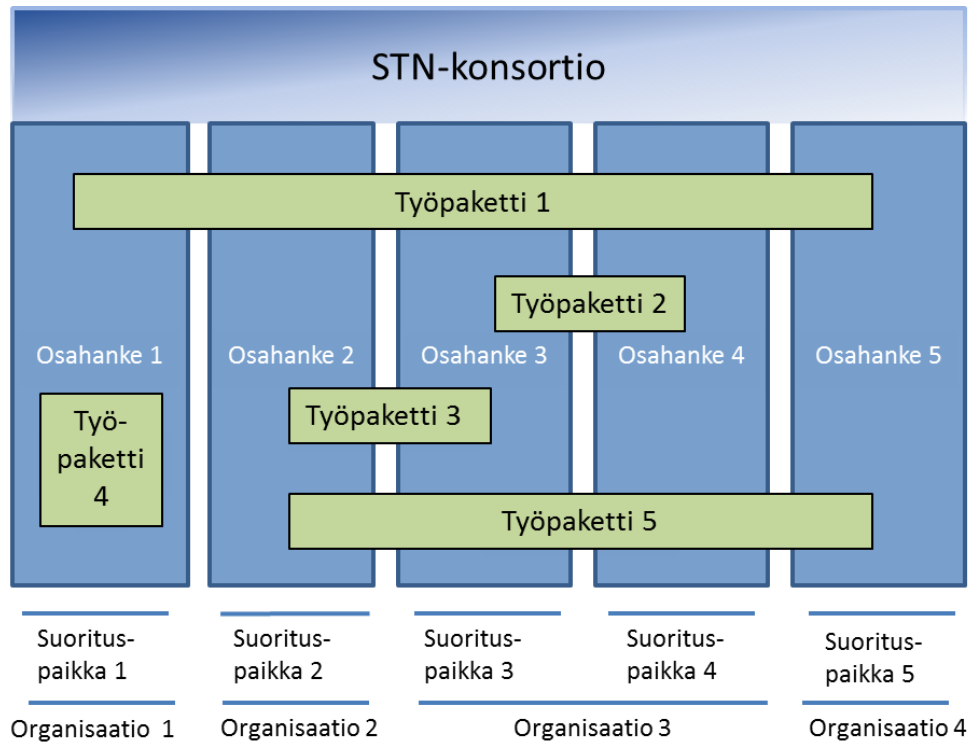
STN-konsortio

Työpaketti 1

Työpaketti 2

Osahanke 1

Osahanke 2

Osahanke 3

Osahanke 4

Osahanke 5

Työpaketti 4

Työpaketti 3

Työpaketti 5

Suorituspaikka 1

Suorituspaikka 2

Suorituspaikka 3

Suorituspaikka 4

Suorituspaikka 5

Organisaatio 1

Organisaatio 2

Organisaatio 3

Organisaatio 4